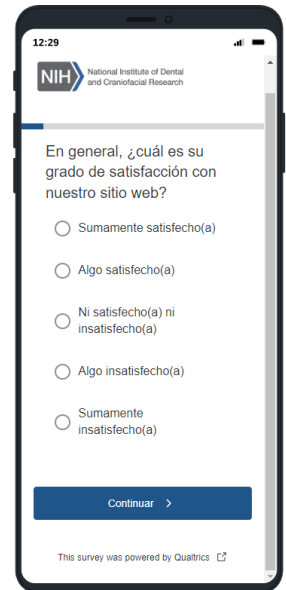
12:29

NIH National Institute of Dental and Craniofacial Research

En general, ¿cuál es su grado de satisfacción con nuestro sitio web?

Sumamente satisfecho(a)

Algo satisfecho(a)

Ni satisfecho(a) ni insatisfecho(a)

Algo insatisfecho(a)

Sumamente insatisfecho(a)

Continuar

This survey was powered by Qualtrics